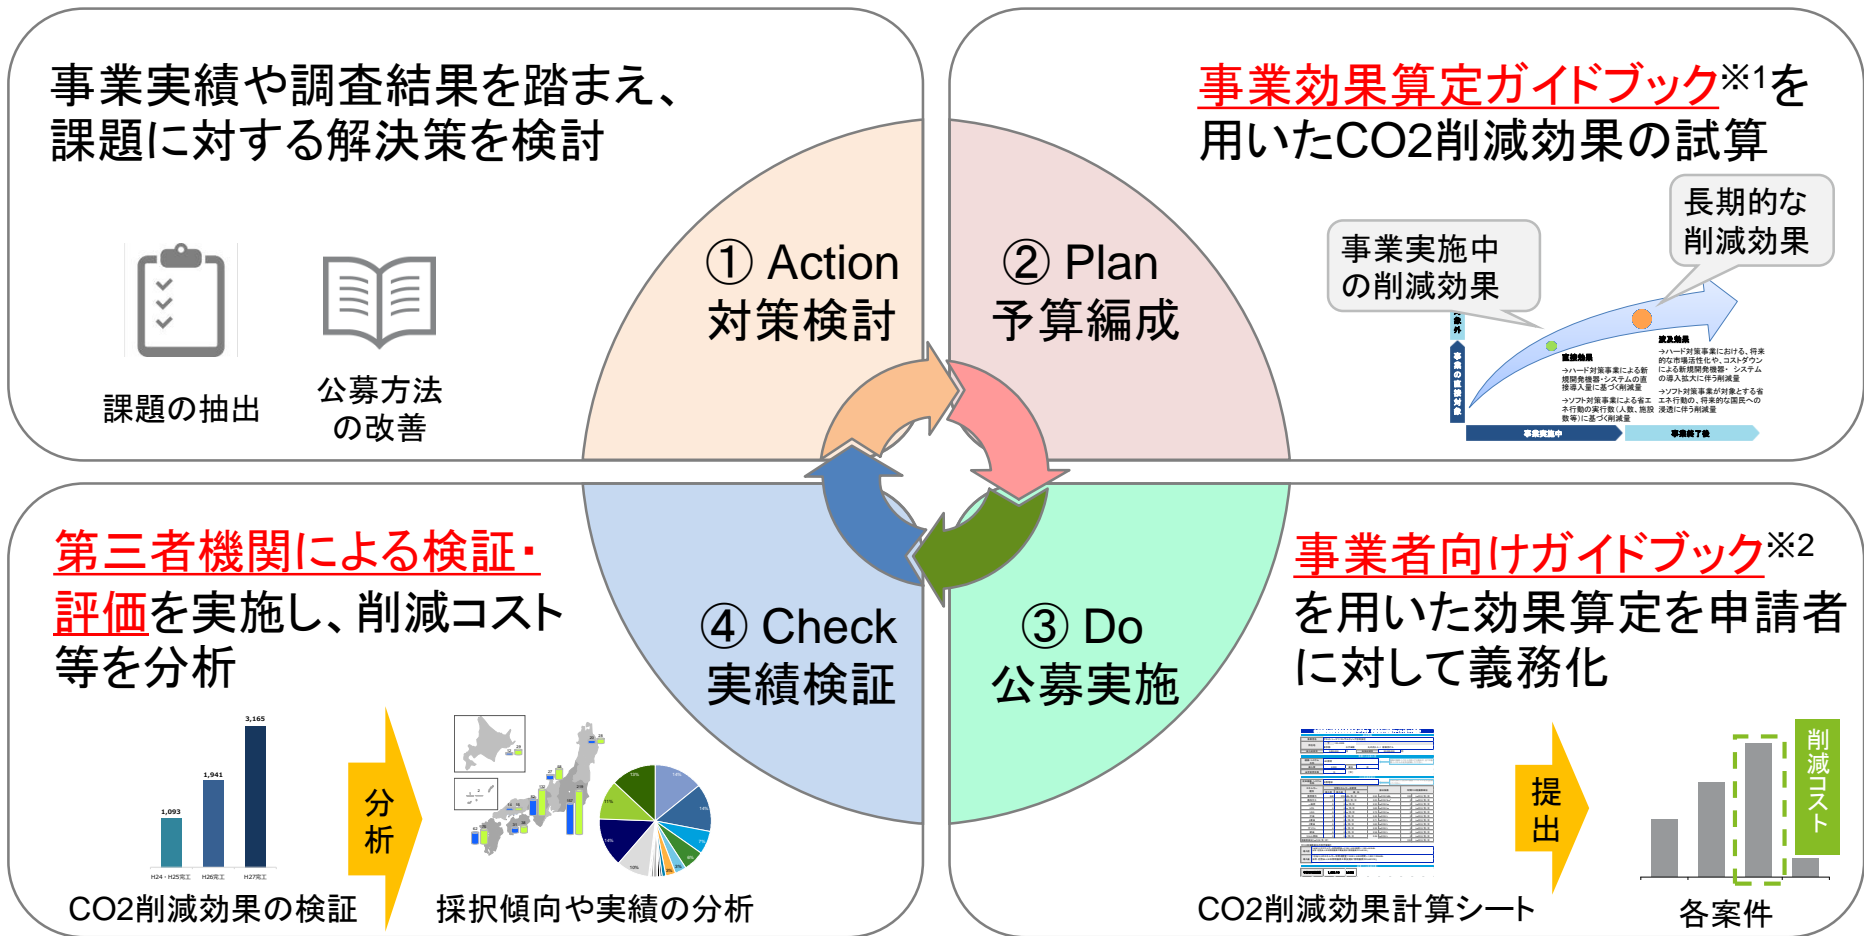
事業実績や調査結果を踏まえ、課題に対する解決策を検討

課題の抽出

公募方法の改善

① Action
対策検討

② Plan
予算編成

事業効果算定ガイドブック※1を用いたCO2削減効果の試算

事業実施中の削減効果

長期的な削減効果

第三者機関による検証・評価を実施し、削減コスト等を分析

1,093

1,941

3,165

H24・H25完工 H26完工 H27完工

分析

CO2削減効果の検証

採択傾向や実績の分析

④ Check
実績検証

③ Do
公募実施

事業者向けガイドブック※2を用いた効果算定を申請者に対して義務化

提出

削減コスト

CO2削減効果計算シート

各案件